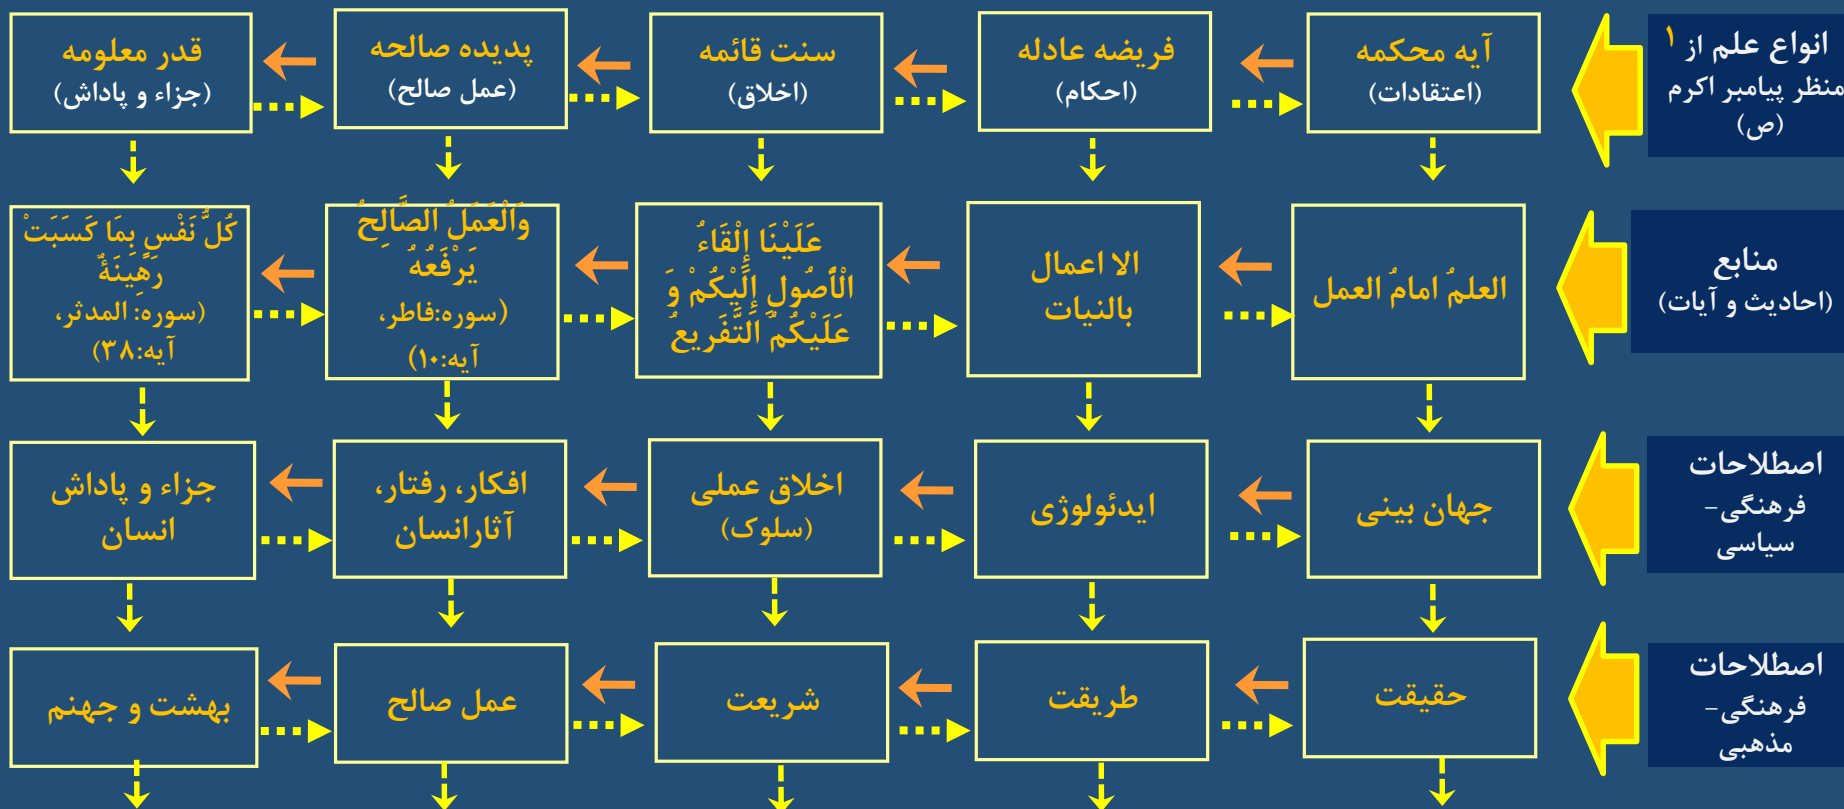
انواع علم از $^{1}$ منظر پیامبر اکرم (ص)

آیه محکمه (اعتقادات)

فریضه عادله (احکام)

سنت قائمه (اخلاق)

پدیده صالحه (عمل صالح)

قدر معلومه (جزاء و پاداش)

منابع (احادیث و آیات)

العلمُ امامُ العمل

الا اعمال بالنیات

عَلَیْنا إلْقَاءُ الْأُصُولِ إِلَیْکُمْ وَ عَلَیْکُمْ التَّفْرِیعُ

وَالْعَمَلُ الصَّالِحُ یَرْفَعُهُ (سوره:فاطر، آیه:۱۰)

کُلُّ نَفْسٍ بِمَا کَسَبَتْ رَهِینَةٌ (سوره:المدثر، آیه:۳۸)

اصطلاحات فرهنگی- سیاسی

جهان بینی

ایدئولوژی

اخلاق عملی (سلوک)

افکار، رفتار، آثارانسان

جزاء و پاداش انسان

اصطلاحات فرهنگی- مذهبی

حقیقت

طریقت

شریعت

عمل صالح

بهشت و جهنم